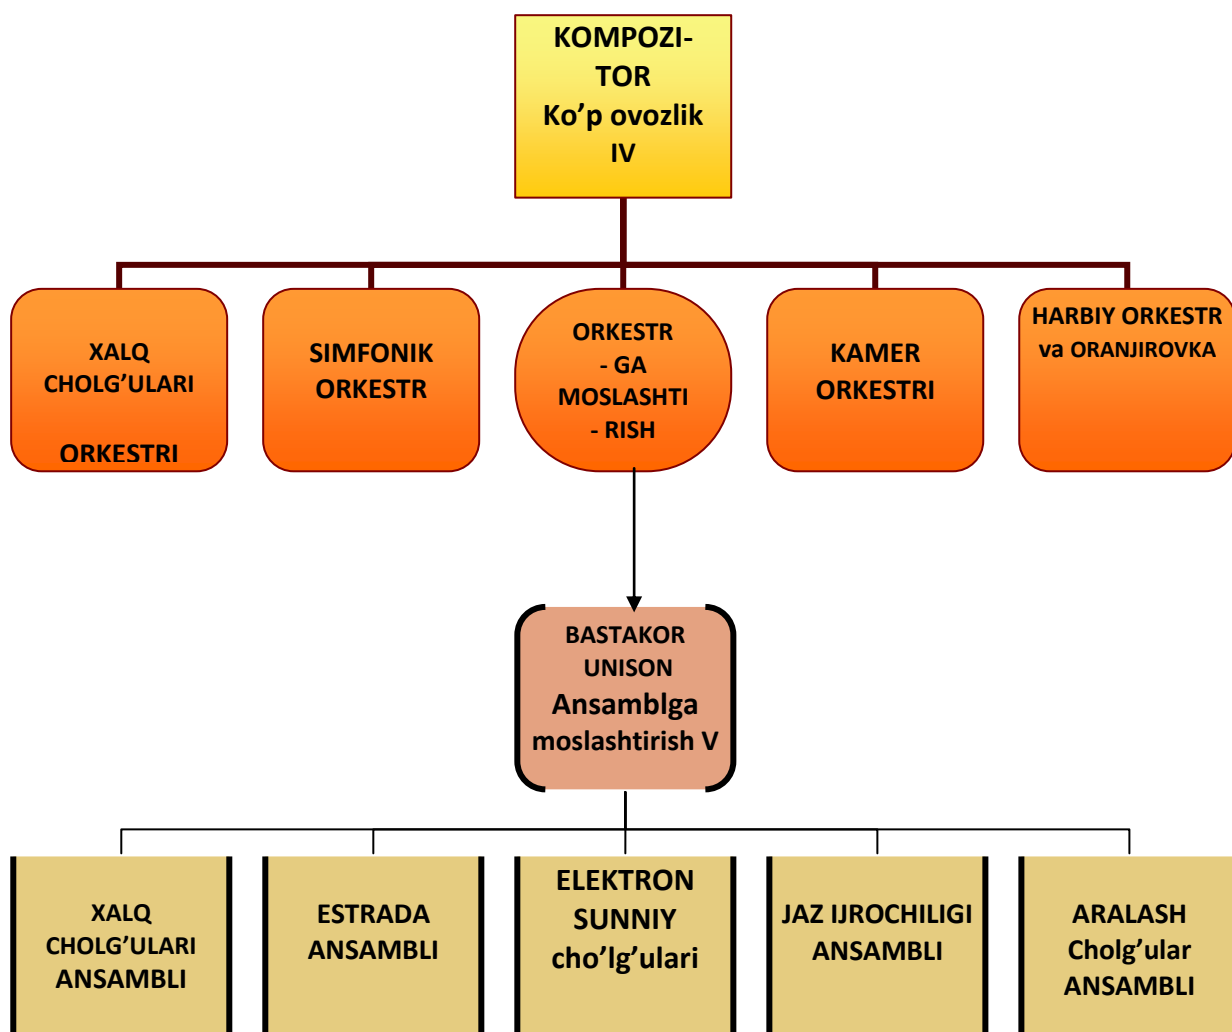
KOMPOZITOR
Ko’p ovozlik
IV

XALQ CHOLG’ULARI

ORKESTRI

SIMFONIK ORKESTR

ORKESTR - GA MOSLASHTI - RISH

KAMER ORKESTRI

HARBIY ORKESTR va ORANJIROVKA

BASTAKOR
UNISON
Ansamblga moslashtirish V

XALQ CHOLG’ULARI ANSAMBLI

ESTRADA ANSAMBLI

ELEKTRON SUNNIY cho’lg’ulari

JAZ IJROCHILIGI ANSAMBLI

ARALASH Cholg’ular ANSAMBLI